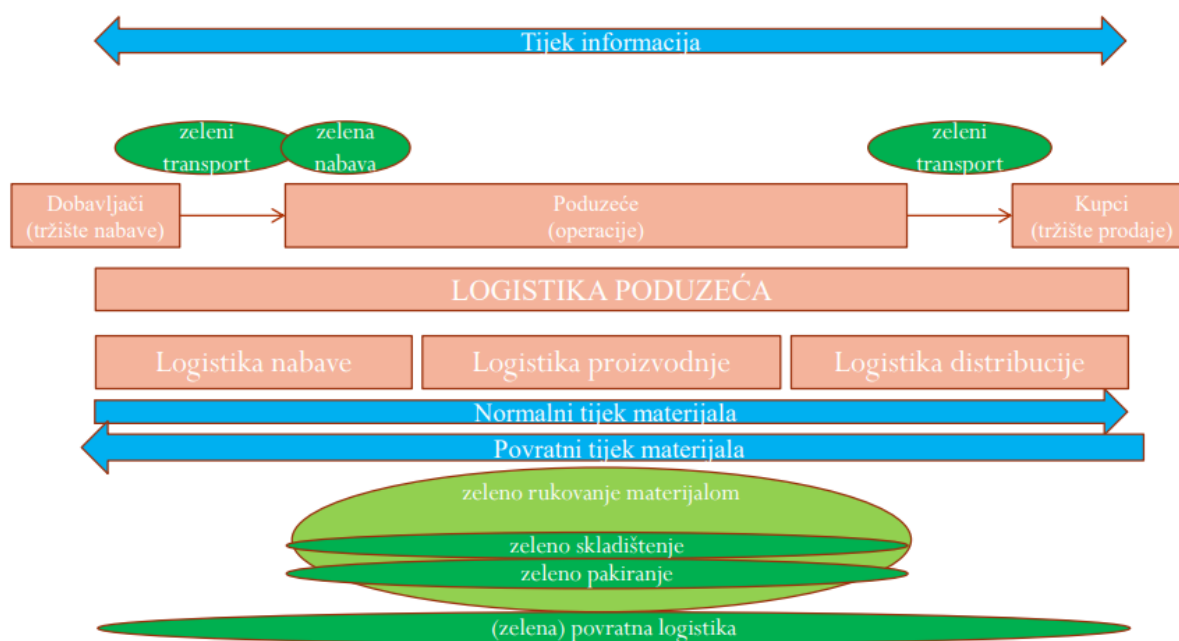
Tijek informacija

zeleni transport

zelena nabava

zeleni transport

Dobavljači (tržište nabave)

Poduzeće (operacije)

Kupci (tržište prodaje)

LOGISTIKA PODUZEĆA

Logistika nabave

Logistika proizvodnje

Logistika distribucije

Normalni tijek materijala

Povratni tijek materijala

zeleno rukovanje materijalom

zeleno skladištenje

zeleno pakiranje

(zelena) povratna logistika